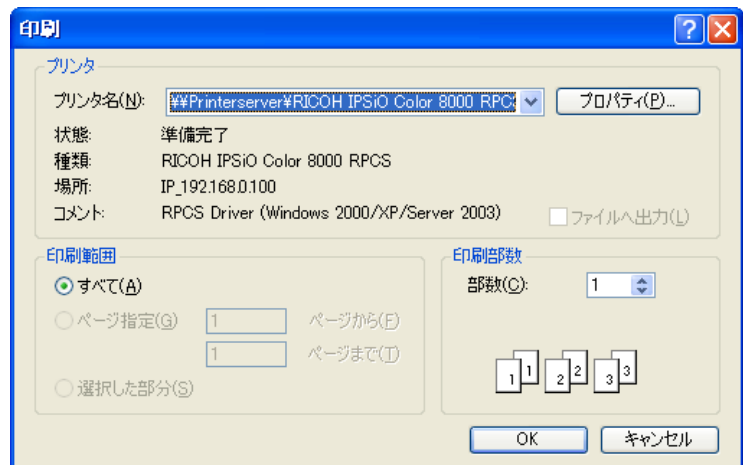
印刷

?

プリンタ

プリンタ名(N): ¥¥Printerserver¥RICOH IPSiO Color 8000 RPCS

プロパティ(P)...

状態: 準備完了

種類: RICOH IPSiO Color 8000 RPCS

場所: IP_192.168.0.100

コメント: RPCS Driver (Windows 2000/XP/Server 2003)

ファイルへ出力(L)

印刷範囲

すべて(A)

ページ指定(G) 1 ページから(F)

1 ページまで(T)

選択した部分(S)

印刷部数

部数(C): 1

1 1 2 2 3 3

OK

キャンセル